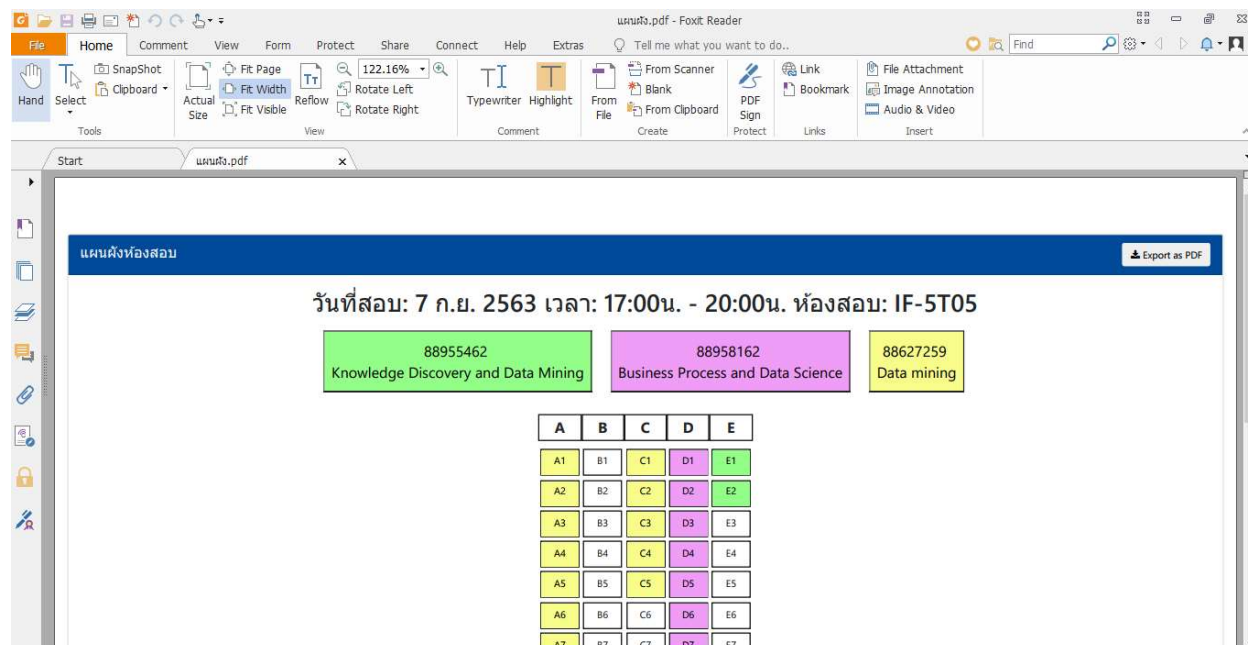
แผนผัง.pdf - Foxit Reader

File | Home | Comment | View | Form | Protect | Share | Connect | Help | Extras | Tell me what you want to do.. | Find

Hand | Select | SnapShot | Clipboard | Tools | Actual Size | Fit Page | Fit Width | Fit Visible | Reflow | 122.16% | Rotate Left | Rotate Right | View | Typewriter | Highlight | Comment | From File | From Scanner | Blank | From Clipboard | Create | PDF Sign | Protect | Link | Bookmark | Links | File Attachment | Image Annotation | Audio & Video | Insert

Start | แผนผัง.pdf

แผนผังห้องสอบ

Export as PDF

วันที่สอบ: 7 ก.ย. 2563 เวลา: 17:00น. - 20:00น. ห้องสอบ: IF-5T05

88955462
Knowledge Discovery and Data Mining

88958162
Business Process and Data Science

88627259
Data mining

| A | B | C | D | E |
|---|---|---|---|---|
| A1 | B1 | C1 | D1 | E1 |
| A2 | B2 | C2 | D2 | E2 |
| A3 | B3 | C3 | D3 | E3 |
| A4 | B4 | C4 | D4 | E4 |
| A5 | B5 | C5 | D5 | E5 |
| A6 | B6 | C6 | D6 | E6 |
| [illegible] | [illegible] | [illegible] | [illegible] | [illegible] |